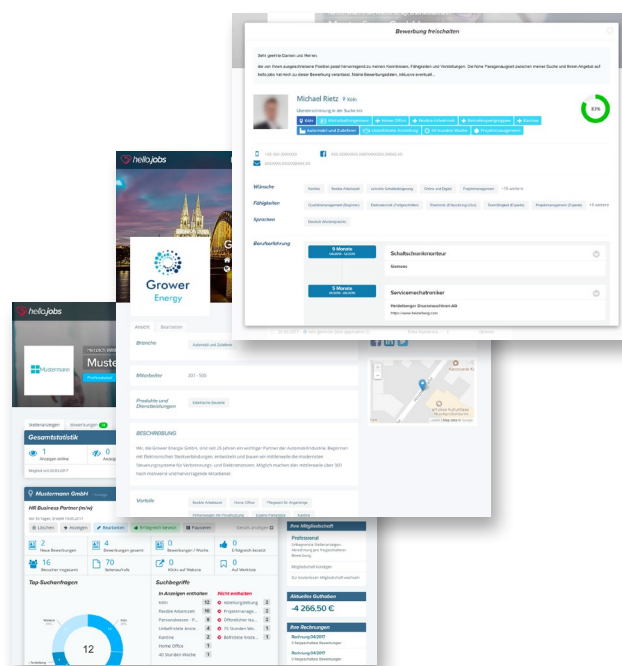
Bewerbung freischalten

Sehr geehrte Damen und Herren,

wie von Ihnen ausgeschriebene Position passt hervorragend zu meinen Kenntnissen, Fähigkeiten und Vorstellungen. Die hohe Passgenauigkeit zwischen meiner Suche und Ihrem Angebot auf hellojobs hat mich zu dieser Bewerbung veranlasst. Meine Bewerbungsdaten, inklusive eventuell...

Michael Rietz Köln

83%

Köln

Wünsche

Fähigkeiten

Sprachen

Deutsch Muttersprache

Berufserfahrung

6 Monate

Schaltschrankmonteur

Siemens

5 Monate

Servicemechatroniker

hellojobs

Grower Energy

Ansicht Bearbeiten

Branche

Mitarbeiter

201 - 500

Produkte und Dienstleistungen

BESCHREIBUNG

Vorteile

hellojobs

Mustermann

Muster

Gesamtstatistik

1

Mustermann GmbH

HR Business Partner (m/w)

Löschen Anzeigen Bearbeiten Erfolgreich besetzt Pausieren

2 Neue Bewerbungen

4 Bewerbungen gesamt

0 Bewerbungen / Woche

0 Erfolgreich besetzt

16 Besucher insgesamt

70 Seitenaufrufe

0 Klicks auf Website

0 Auf Merkliste

Top-Suchanfragen

12

Suchbegriffe

In Anzeigen enthalten

Nicht enthalten

Köln 12

Flexible Arbeitszeit 10

Personalwesen 8

Unbefristete Anste... 6

Kantine 2

Home Office 1

40 Stunden Woche 1

Weiterbildung 2

Projektmanage... 2

Öffentlicher Ve... 2

35 Stunden Wo... 2

Betriebliche Kinde... 2

Ihre Mitgliedschaft

Professional

Mitgliedschaft kündigen

Aktuelles Guthaben

-4 266,50 €

Ihre Rechnungen

Rechnung 04/2017

Rechnung 04/2017